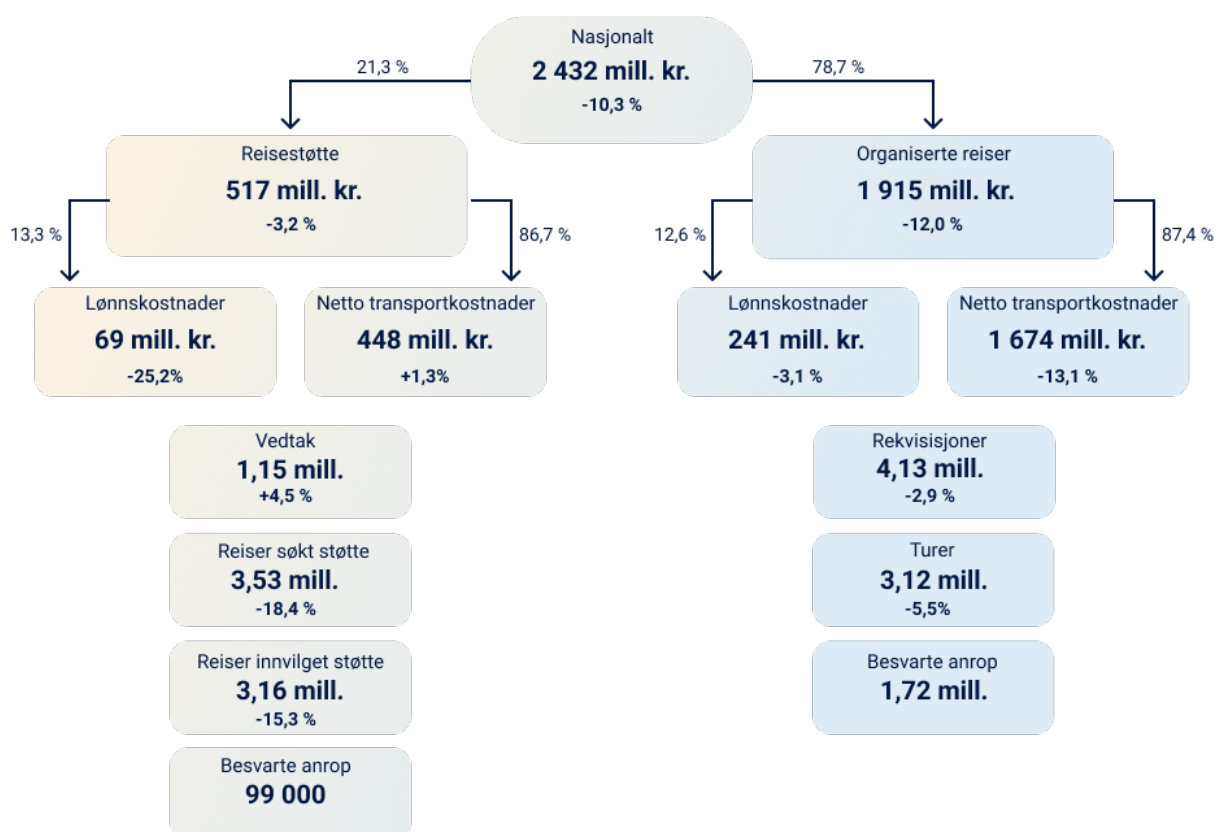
Nasjonalt
2 432 mill. kr.
-10,3 %

21,3 %

78,7 %

Reisestøtte
517 mill. kr.
-3,2 %

13,3 %

86,7 %

Lønnskostnader
69 mill. kr.
-25,2%

Netto transportkostnader
448 mill. kr.
+1,3%

Vedtak
1,15 mill.
+4,5 %

Reiser søkt støtte
3,53 mill.
-18,4 %

Reiser innvilget støtte
3,16 mill.
-15,3 %

Besvarte anrop
99 000

Organiserte reiser
1 915 mill. kr.
-12,0 %

12,6 %

87,4 %

Lønnskostnader
241 mill. kr.
-3,1 %

Netto transportkostnader
1 674 mill. kr.
-13,1 %

Rekvisisjoner
4,13 mill.
-2,9 %

Turer
3,12 mill.
-5,5%

Besvarte anrop
1,72 mill.